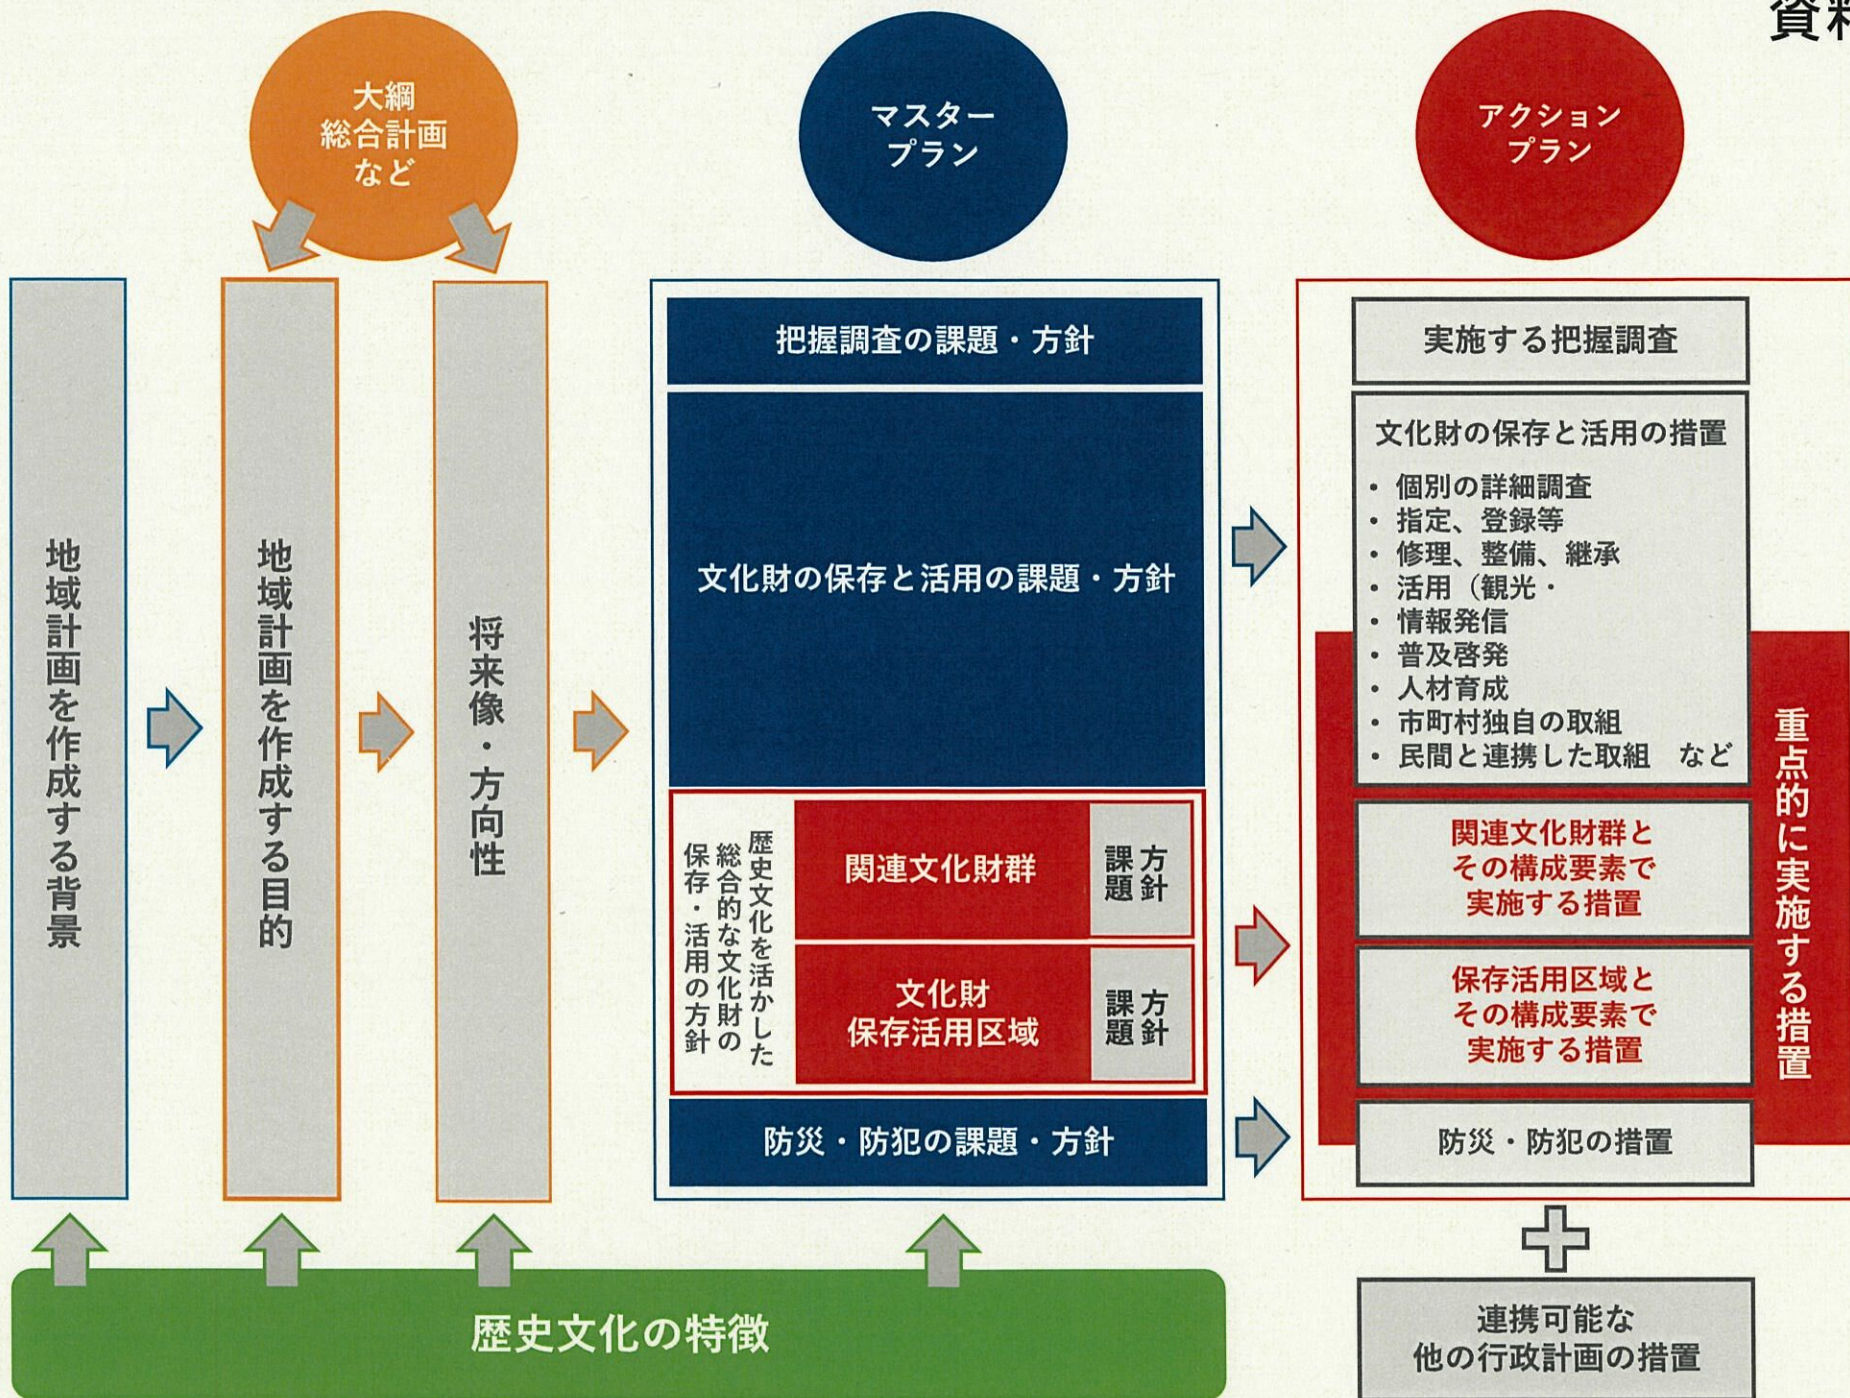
資料

大綱
総合計画
など

マスタープラン

アクションプラン

地域計画を作成する背景

地域計画を作成する目的

将来像・方向性

把握調査の課題・方針

文化財の保存と活用の課題・方針

歴史文化を活かした総合的な文化財の保存・活用の方針

関連文化財群

課題 方針

文化財保存活用区域

課題 方針

防災・防犯の課題・方針

実施する把握調査

文化財の保存と活用の措置

・個別の詳細調査
・指定、登録等
・修理、整備、継承
・活用（観光・
・情報発信
・普及啓発
・人材育成
・市町村独自の取組
・民間と連携した取組　など

関連文化財群とその構成要素で実施する措置

保存活用区域とその構成要素で実施する措置

重点的に実施する措置

防災・防犯の措置

連携可能な他の行政計画の措置

歴史文化の特徴